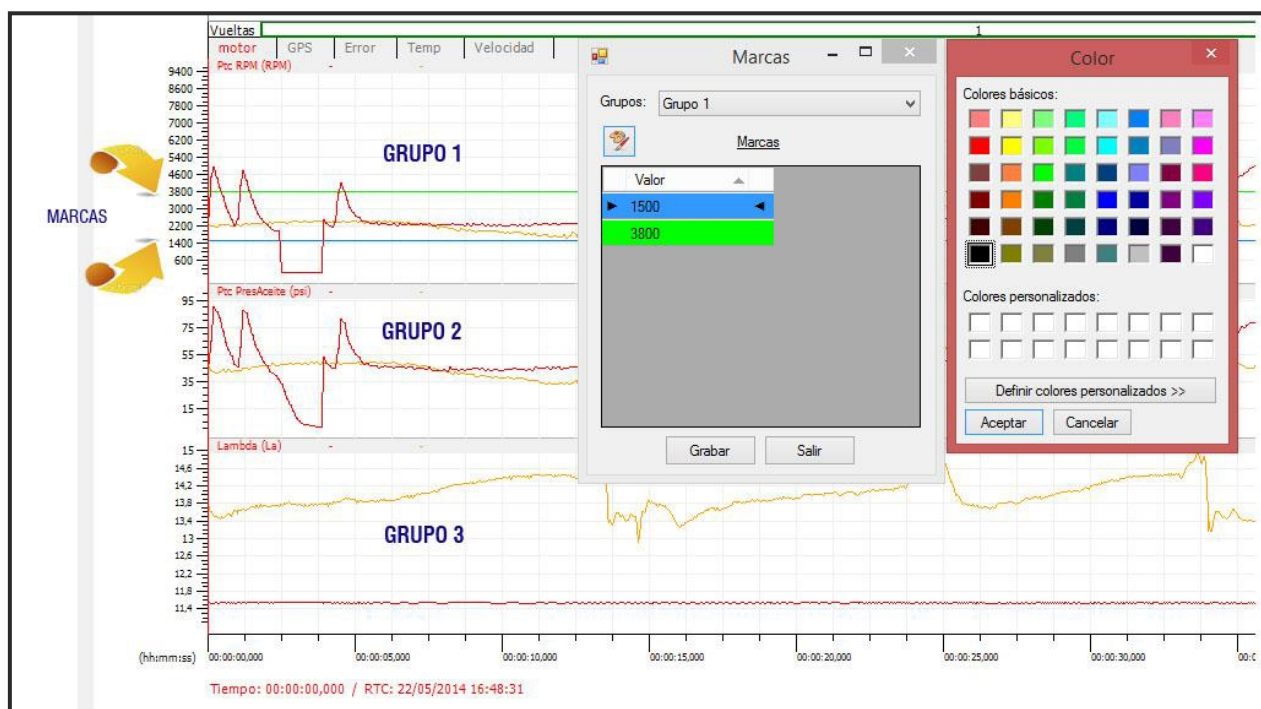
Vueltas
1
motor GPS Error Temp Velocidad
Ptc RPM (RPM)
9400
8600
7800
7000
6200
5400
4600
3800
3000
2200
1400
600
GRUPO 1
MARCAS
Ptc PresAceite (psi)
95
75
55
35
15
GRUPO 2
Lambda (La)
15
14,6
14,2
13,8
13,4
13
12,6
12,2
11,8
11,4
GRUPO 3
(hh:mm:ss) 00:00:00,000 00:00:05,000 00:00:10,000 00:00:15,000 00:00:20,000 00:00:25,000 00:00:30,000 00:0
Tiempo: 00:00:00,000 / RTC: 22/05/2014 16:48:31

Marcas
Grupos: Grupo 1
Marcas
| Valor |
|---|
| 1500 |
| 3800 |
Grabar Salir

Color
Colores básicos:
Colores personalizados:
Definir colores personalizados >>
Aceptar Cancelar